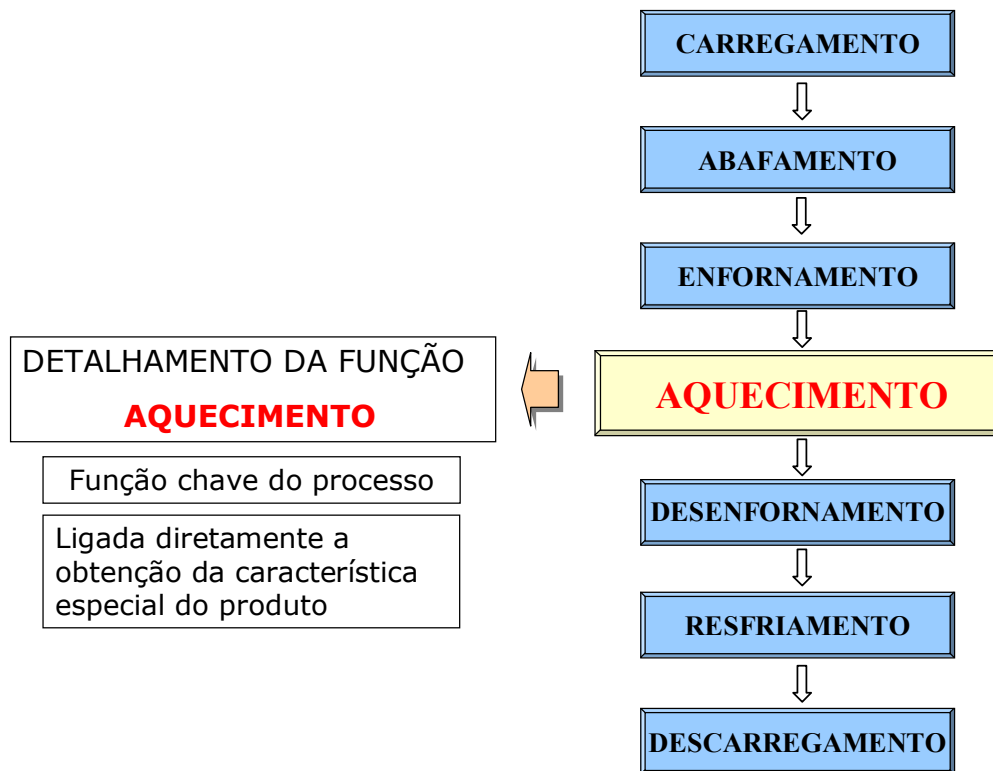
CARREGAMENTO

ABAFAMENTO

ENFORNAMENTO

DETALHAMENTO DA FUNÇÃO
AQUECIMENTO

AQUECIMENTO

Função chave do processo

Ligada diretamente a obtenção da característica especial do produto

DESENFORNAMENTO

RESFRIAMENTO

DESCARREGAMENTO